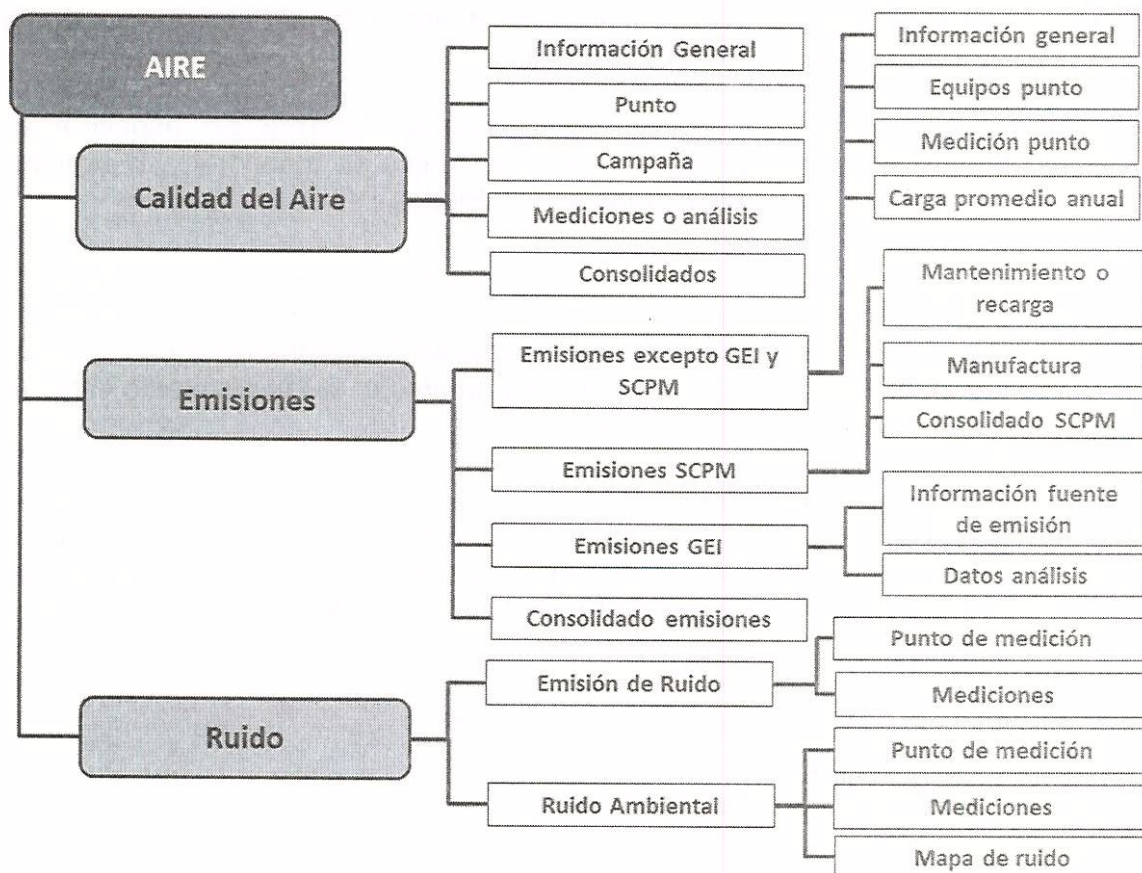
AIRE

Calidad del Aire

Información General

Punto

Campaña

Mediciones o análisis

Consolidados

Emisiones

Emisiones excepto GEI y SCPM

Información general

Equipos punto

Medición punto

Carga promedio anual

Emisiones SCPM

Mantenimiento o recarga

Manufactura

Consolidado SCPM

Emisiones GEI

Información fuente de emisión

Datos análisis

Consolidado emisiones

Ruido

Emisión de Ruido

Punto de medición

Mediciones

Ruido Ambiental

Punto de medición

Mediciones

Mapa de ruido